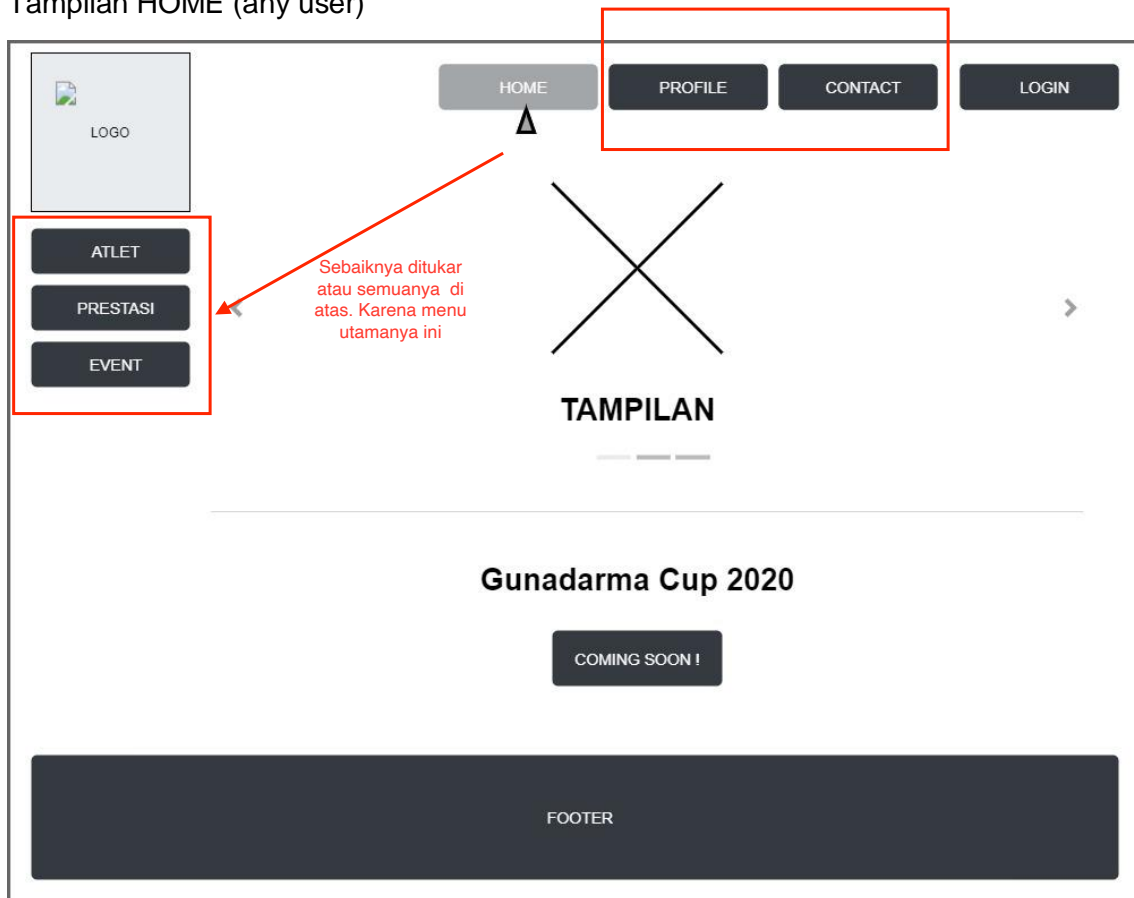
Tampilan HOME (any user)

LOGO

HOME

PROFILE

CONTACT

LOGIN

ATLET

PRESTASI

EVENT

Sebaiknya ditukar atau semuanya di atas. Karena menu utamanya ini

TAMPILAN

Gunadarma Cup 2020

COMING SOON !

FOOTER